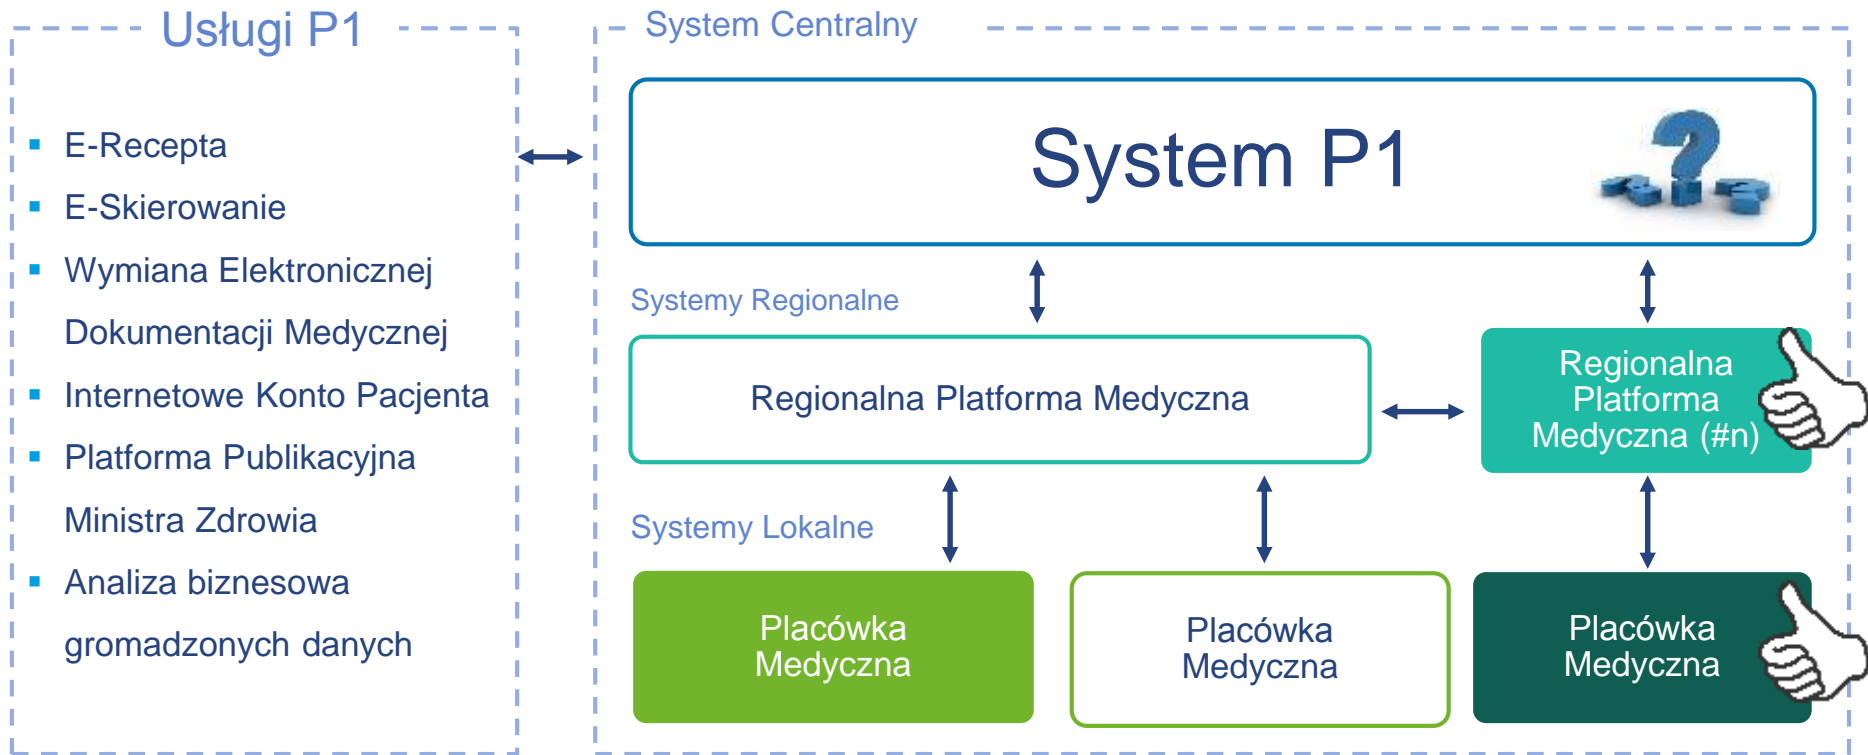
Usługi P1

- E-Recepta
- E-Skierowanie
- Wymiana Elektronicznej Dokumentacji Medycznej
- Internetowe Konto Pacjenta
- Platforma Publikacyjna Ministra Zdrowia
- Analiza biznesowa gromadzonych danych

System Centralny

System P1

Systemy Regionalne

Regionalna Platforma Medyczna

Regionalna Platforma Medyczna (#n)

Systemy Lokalne

Placówka Medyczna

Placówka Medyczna

Placówka Medyczna